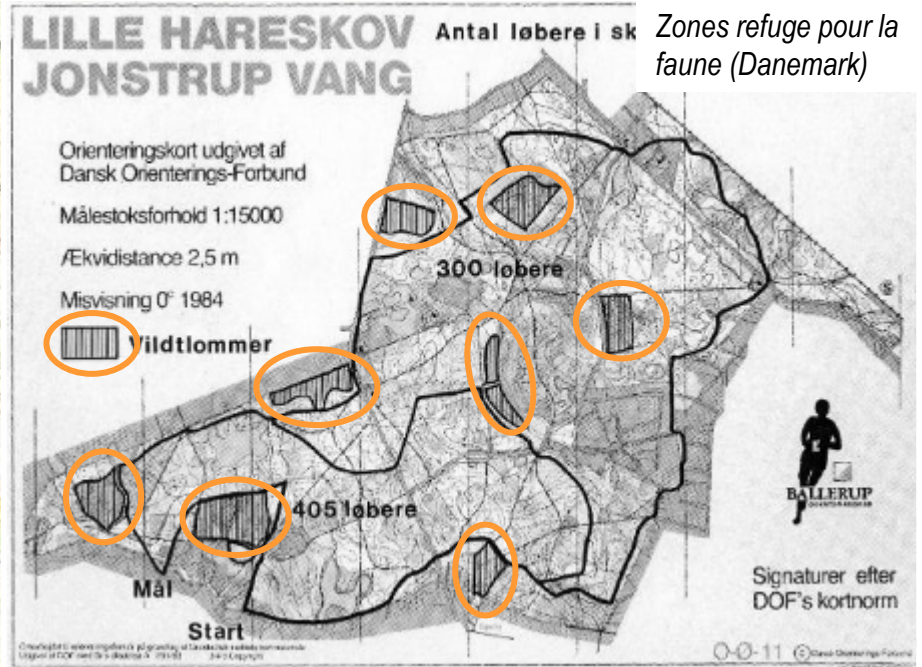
LILLE HARESKOV
JONSTRUP VANG

Antal løbere i sk

Zones refuge pour la faune (Danemark)

Orienteringskort udgivet af Dansk Orienterings-Forbund

Målestoksforhold 1:15000

Ækvidistance 2,5 m

Misvisning 0° 1984

Vildtlommer

300 løbere

405 løbere

Mål

Start

BALLERUP

Signaturer efter DOF's kortnorm

O-Ø-11

© Dansk Orienterings-Forbund

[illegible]